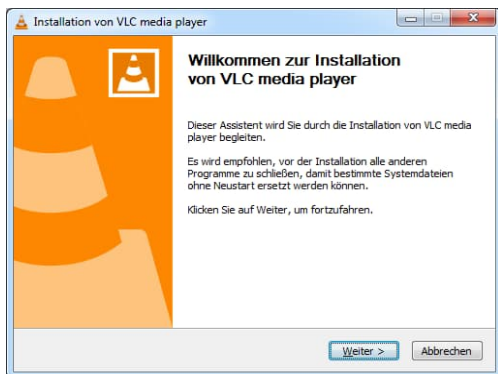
Installation von VLC media player

Willkommen zur Installation von VLC media player

Dieser Assistent wird Sie durch die Installation von VLC media player begleiten.

Es wird empfohlen, vor der Installation alle anderen Programme zu schließen, damit bestimmte Systemdateien ohne Neustart ersetzt werden können.

Klicken Sie auf Weiter, um fortzufahren.

Weiter >

Abbrechen